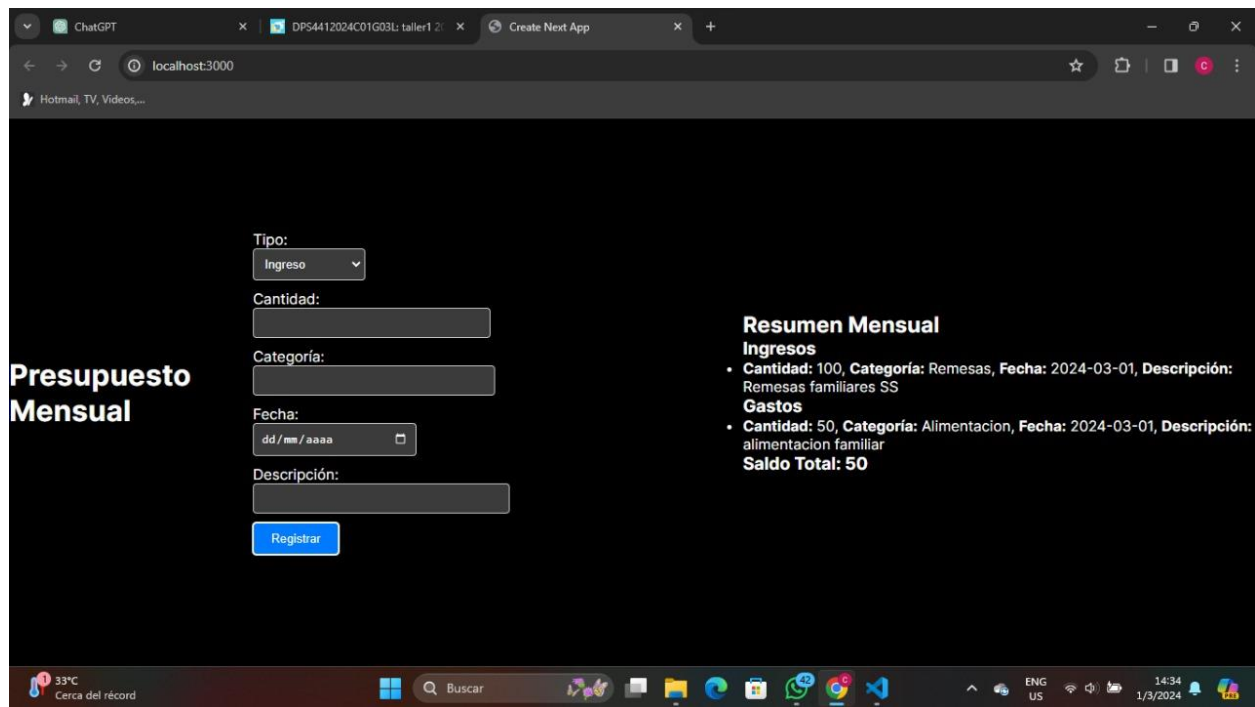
ChatGPT
DPS4412024C01G03L: taller1 2(
Create Next App
+
localhost:3000
Hotmail, TV, Videos,...

Presupuesto Mensual

Tipo:
Ingreso
Cantidad:
Categoría:
Fecha:
dd/mm/aaaa
Descripción:
Registrar

Resumen Mensual
Ingresos
• **Cantidad:** 100, **Categoría:** Remesas, **Fecha:** 2024-03-01, **Descripción:** Remesas familiares SS
Gastos
• **Cantidad:** 50, **Categoría:** Alimentacion, **Fecha:** 2024-03-01, **Descripción:** alimentacion familiar
Saldo Total: 50

33°C
Cerca del récord
Buscar
42
ENG
US
14:34
1/3/2024